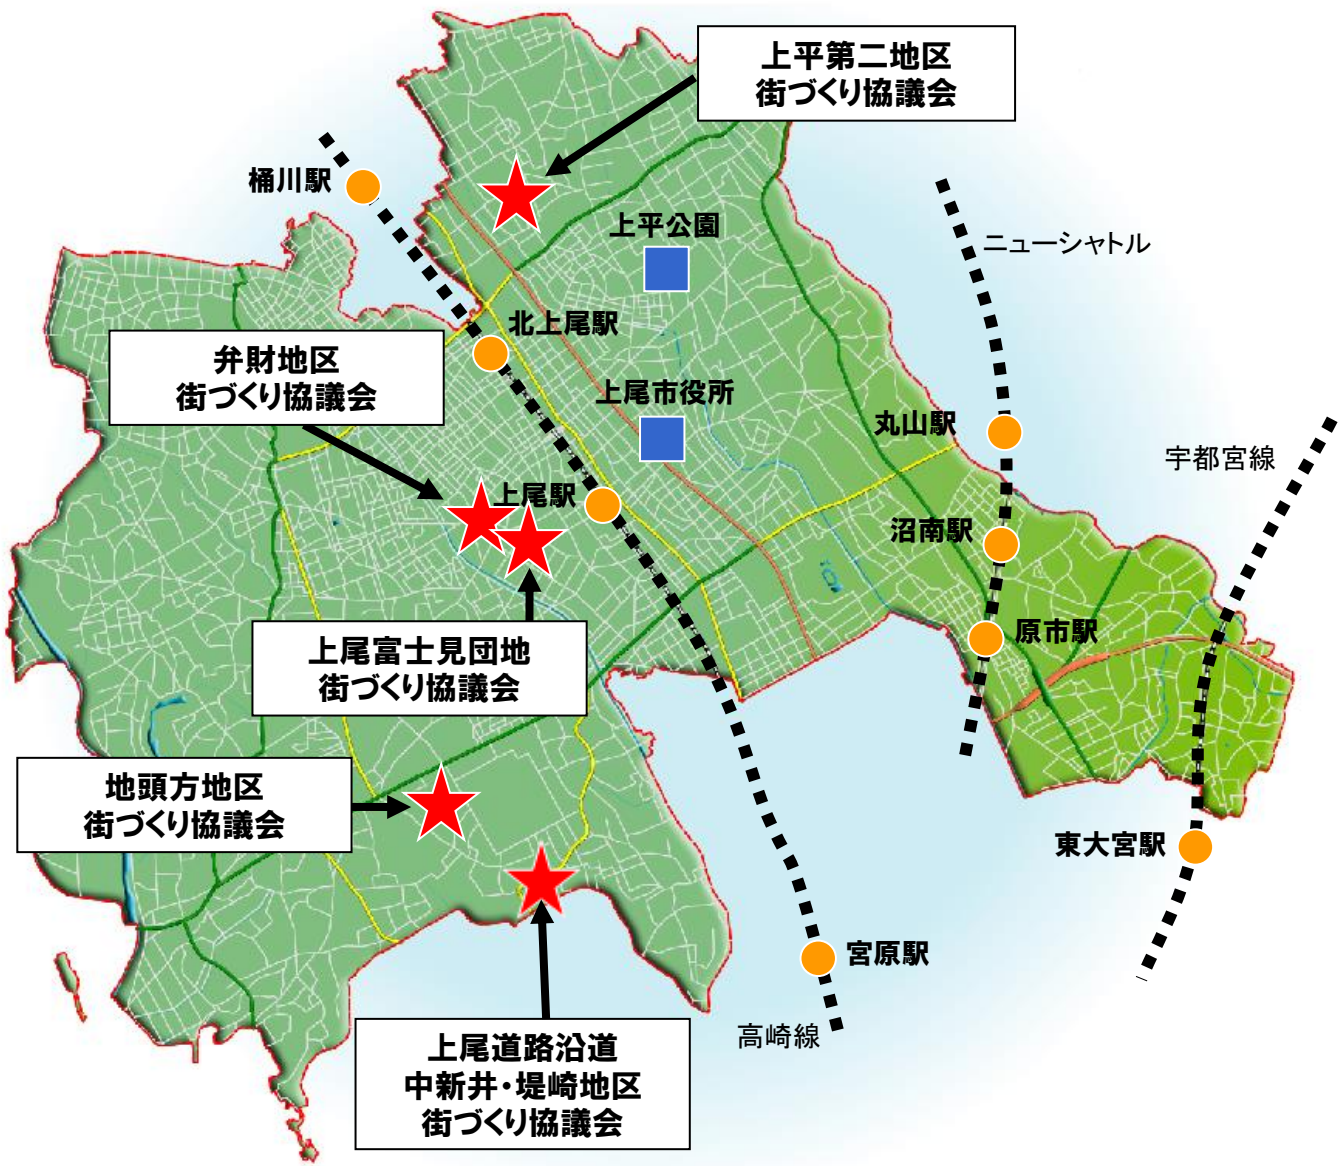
上平第二地区
街づくり協議会

桶川駅

上平公園

ニューシャトル

北上尾駅

弁財地区
街づくり協議会

上尾市役所

丸山駅

宇都宮線

上尾駅

沼南駅

原市駅

上尾富士見団地
街づくり協議会

地頭方地区
街づくり協議会

東大宮駅

宮原駅

高崎線

上尾道路沿道
中新井・堤崎地区
街づくり協議会